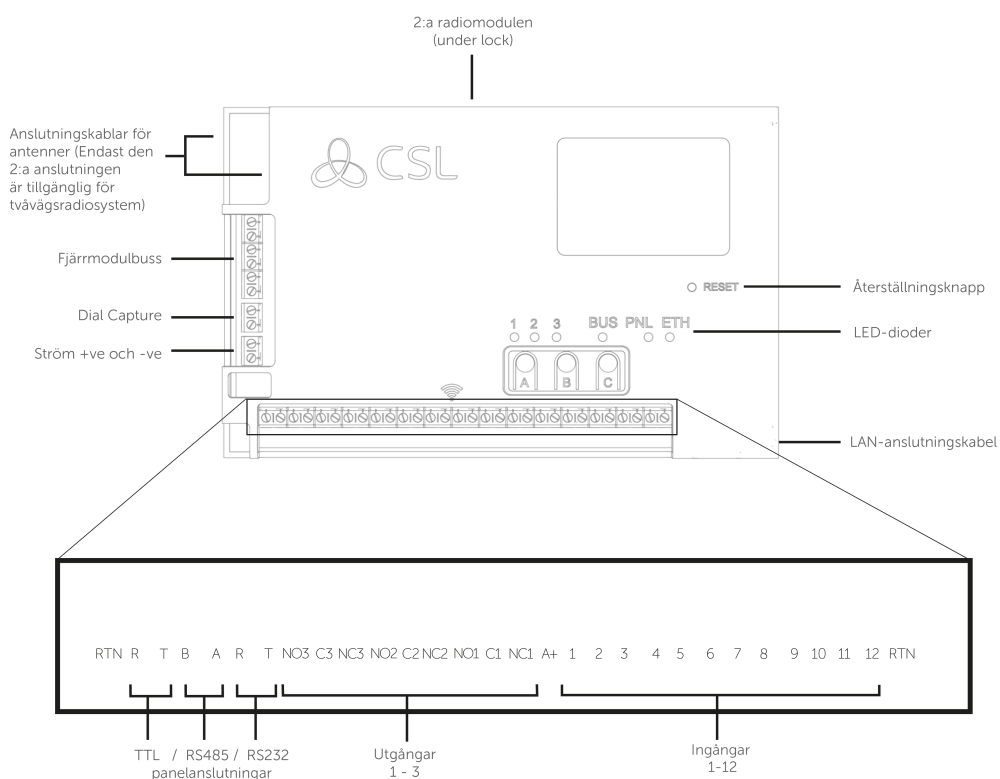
2:a radiomodulen (under lock)

Anslutningskablar för antenner (Endast den 2:a anslutningen är tillgänglig för tvåvägsradiosystem)

CSL

Fjärrmodulbuss

Dial Capture

Ström +ve och -ve

RESET

Återställningsknapp

1 2 3 BUS PNL ETH

LED-dioder

A B C

LAN-anslutningskabel

RTN R T B A R T NO3 C3 NC3 NO2 C2 NC2 NO1 C1 NC1 A+ 1 2 3 4 5 6 7 8 9 10 11 12 RTN

TTL / RS485 / RS232 panelanslutningar

Utgångar 1 - 3

Ingångar 1-12